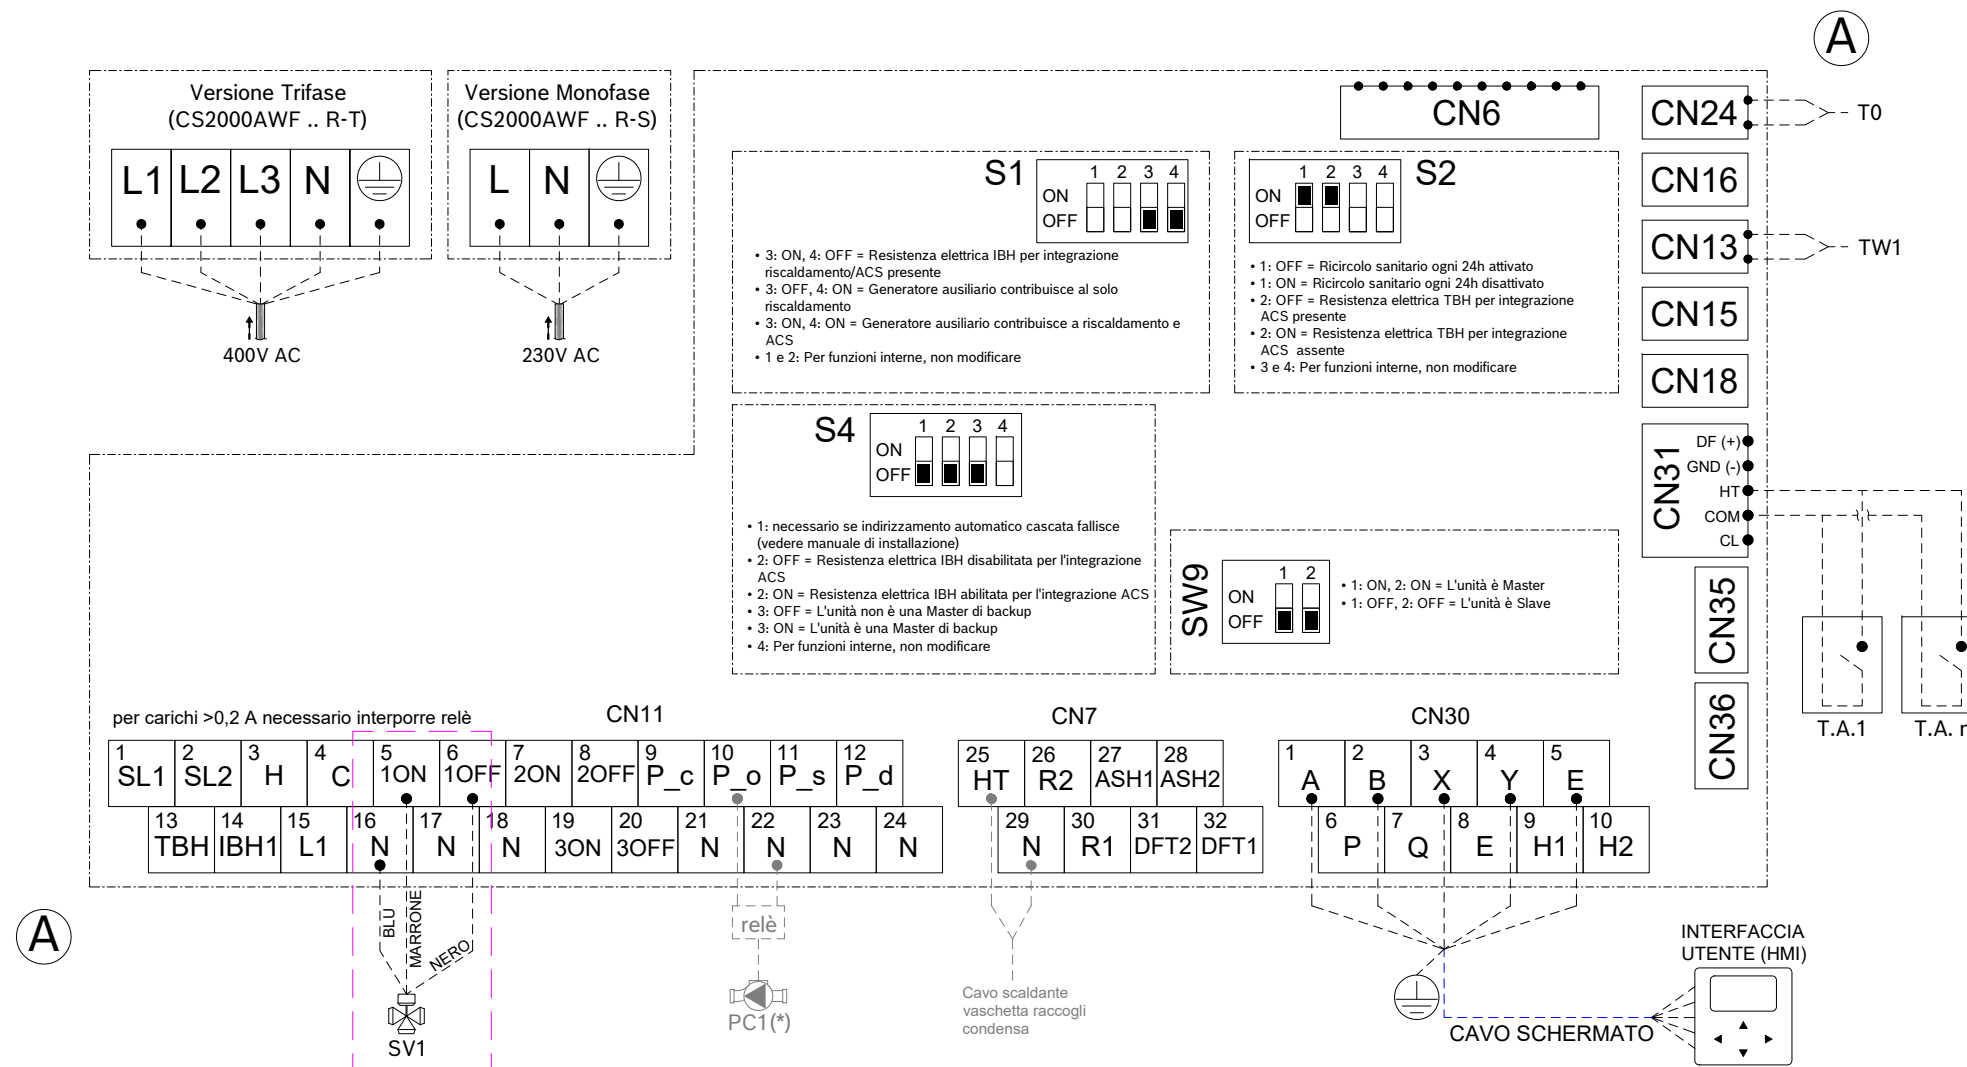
A

Versione Trifase
(CS2000AWF .. R-T)

L1 L2 L3 N

400V AC

Versione Monofase
(CS2000AWF .. R-S)

L N

230V AC

CN6

CN24 T0

CN16

CN13 TW1

CN15

CN18

S1
1 2 3 4
ON
OFF

• 3: ON, 4: OFF = Resistenza elettrica IBH per integrazione riscaldamento/ACS presente
• 3: OFF, 4: ON = Generatore ausiliario contribuisce al solo riscaldamento
• 3: ON, 4: ON = Generatore ausiliario contribuisce a riscaldamento e ACS
• 1 e 2: Per funzioni interne, non modificare

S2
1 2 3 4
ON
OFF

• 1: OFF = Ricircolo sanitario ogni 24h attivato
• 1: ON = Ricircolo sanitario ogni 24h disattivato
• 2: OFF = Resistenza elettrica TBH per integrazione ACS presente
• 2: ON = Resistenza elettrica TBH per integrazione ACS assente
• 3 e 4: Per funzioni interne, non modificare

S4
1 2 3 4
ON
OFF

• 1: necessario se indirizzamento automatico cascata fallisce (vedere manuale di installazione)
• 2: OFF = Resistenza elettrica IBH disabilitata per l'integrazione ACS
• 2: ON = Resistenza elettrica IBH abilitata per l'integrazione ACS
• 3: OFF = L'unità non è una Master di backup
• 3: ON = L'unità è una Master di backup
• 4: Per funzioni interne, non modificare

SW9
1 2
ON
OFF

• 1: ON, 2: ON = L'unità è Master
• 1: OFF, 2: OFF = L'unità è Slave

CN31
DF (+)
GND (-)
HT
COM
CL

CN35

CN36

T.A.1 T.A. r

per carichi >0,2 A necessario interporre relè

CN11

| 1 SL1 | 2 SL2 | 3 H | 4 C | 5 1ON | 6 1OFF | 7 2ON | 8 2OFF | 9 P_c | 10 P_o | 11 P_s | 12 P_d |
|---|---|---|---|---|---|---|---|---|---|---|---|
| 13 TBH | 14 IBH1 | 15 L1 | 16 N | 17 N | 18 N | 19 3ON | 20 3OFF | 21 N | 22 N | 23 N | 24 N |

CN7

| 25 HT | 26 R2 | 27 ASH1 | 28 ASH2 |
|---|---|---|---|
| 29 N | 30 R1 | 31 DFT2 | 32 DFT1 |

CN30

| 1 A | 2 B | 3 X | 4 Y | 5 E |
|---|---|---|---|---|
| 6 P | 7 Q | 8 E | 9 H1 | 10 H2 |

A

BLU
MARRONE
NERO

SV1

relè

PC1(*)

Cavo scaldante vaschetta raccogli condensa

INTERFACCIA UTENTE (HMI)

CAVO SCHERMATO